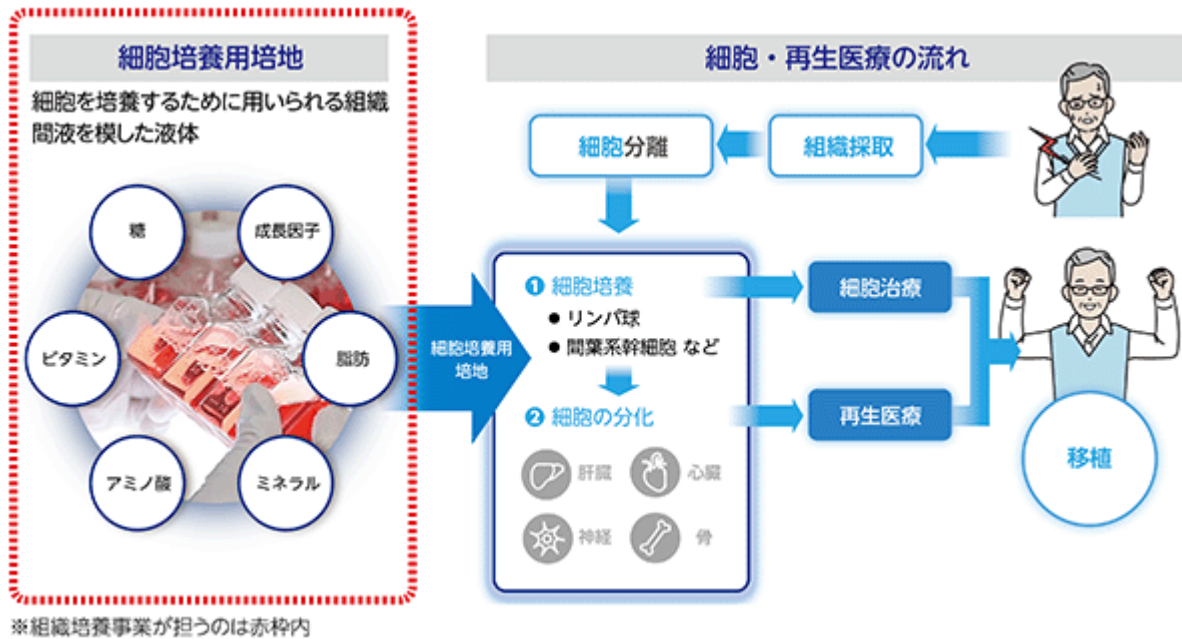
細胞培養用培地

細胞を培養するために用いられる組織間液を模した液体

糖

成長因子

ビタミン

脂肪

アミノ酸

ミネラル

細胞・再生医療の流れ

細胞分離

組織採取

細胞培養用培地

❶ 細胞培養
● リンパ球
● 間葉系幹細胞 など

❷ 細胞の分化

肝臓

心臓

神経

骨

細胞治療

再生医療

移植

※組織培養事業が担うのは赤枠内